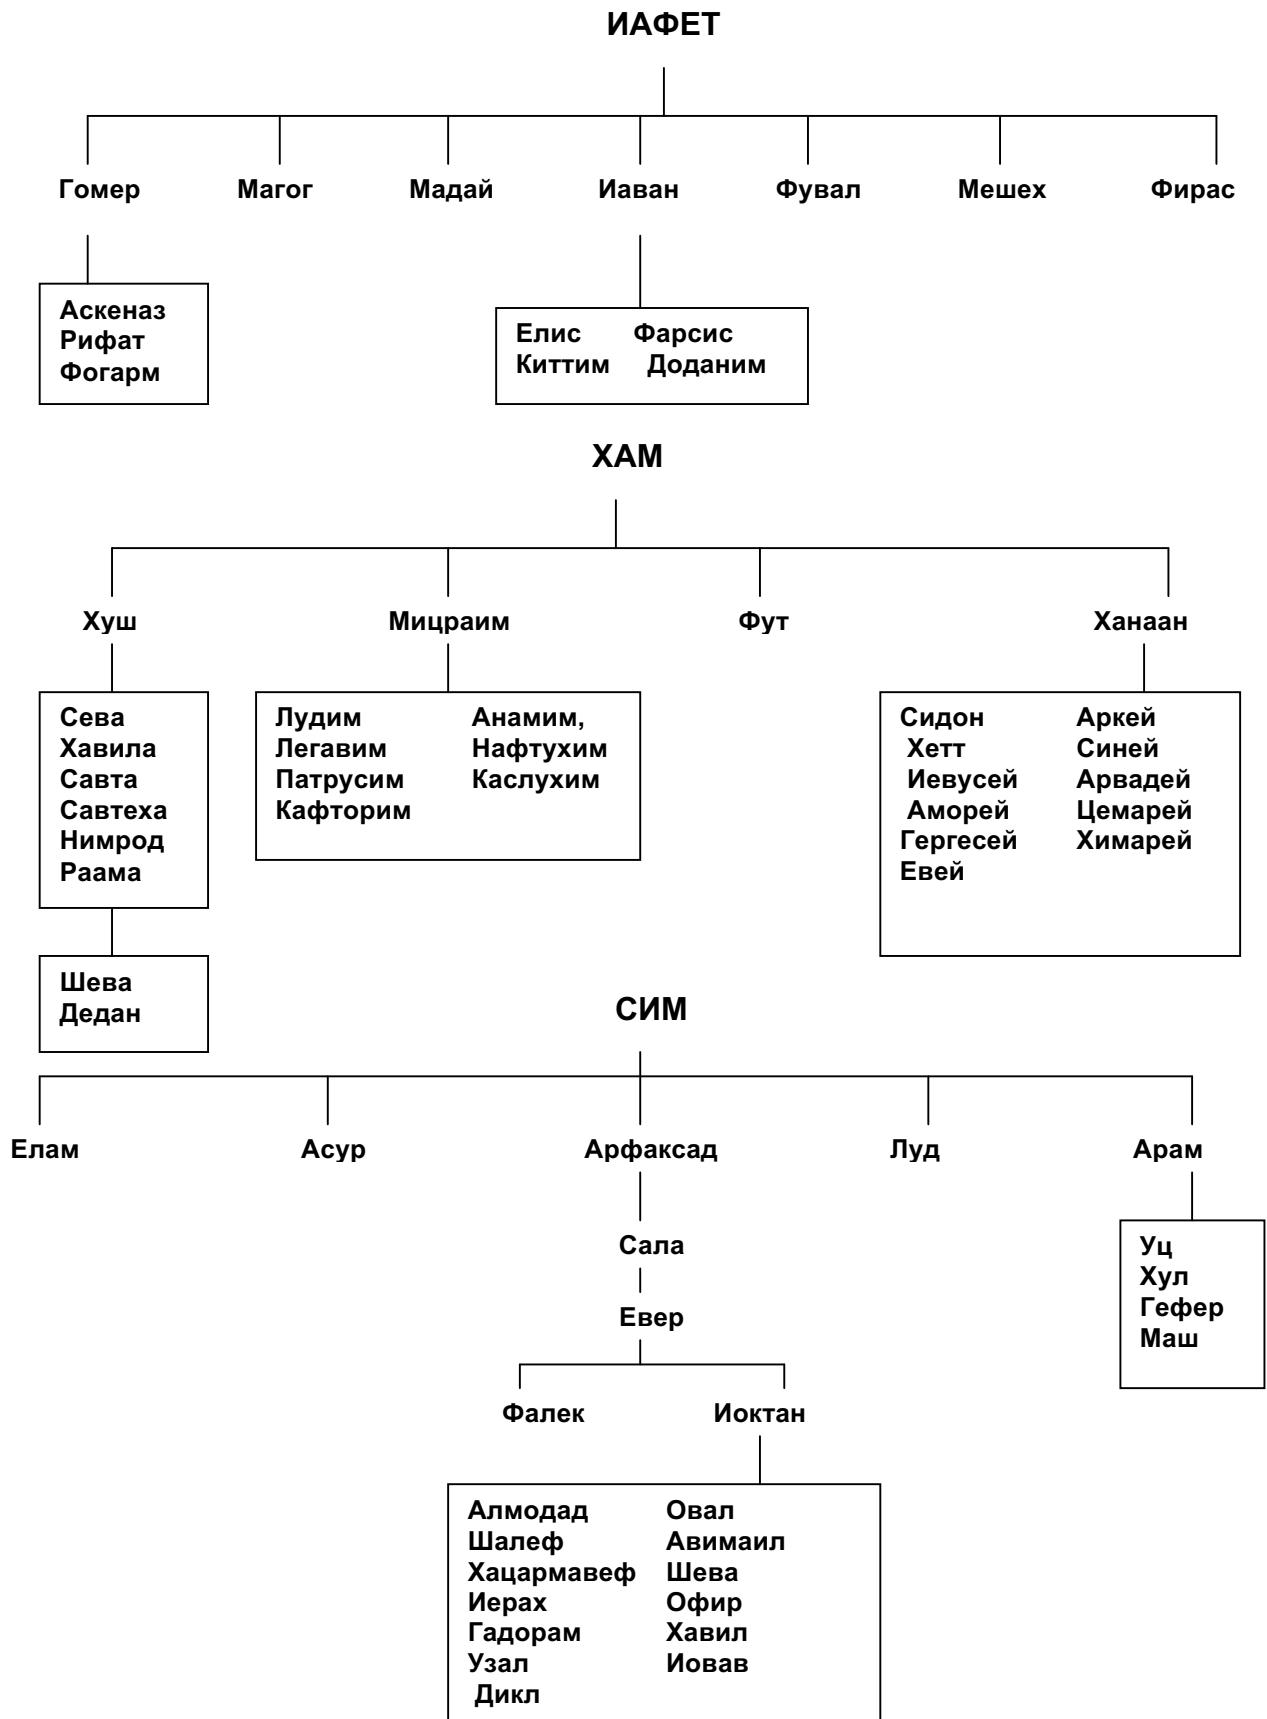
ИАФЕТ

Гомер Магог Мадай Иаван Фувал Мешех Фирас

Аскеназ
Рифат
Фогарм

Елис Фарсис
Киттим Доданим

ХАМ

Хуш Мицраим Фут Ханаан

Сева
Хавила
Савта
Савтеха
Нимрод
Раама

Лудим Анамим,
Легавим Нафтухим
Патрусим Каслухим
Кафторим

Сидон Аркей
Хетт Синей
Иевусей Арвадей
Аморей Цемарей
Гергесей Химарей
Евей

Шева
Дедан

СИМ

Елам Асур Арфаксад Луд Арам

Сала

Евер

Фалек Иоктан

Уц
Хул
Гефер
Маш

Алмодад Овал
Шалеф Авимаил
Хацармавеф Шева
Иерах Офир
Гадорам Хавил
Узал Иовав
Дикл